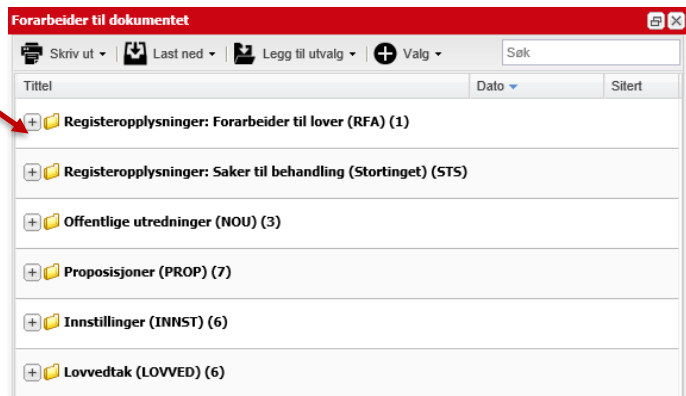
Forarbeider til dokumentet

Skriv ut ▾ | Last ned ▾ | Legg til utvalg ▾ | Valg ▾ Søk

| Tittel | Dato | Sitert |
|---|---|---|
| Registeropplysninger: Forarbeider til lover (RFA) (1) | | |
| Registeropplysninger: Saker til behandling (Stortinget) (STS) | | |
| Offentlige utredninger (NOU) (3) | | |
| Proposisjoner (PROP) (7) | | |
| Innstillinger (INNST) (6) | | |
| Lovvedtak (LOVVED) (6) | | |